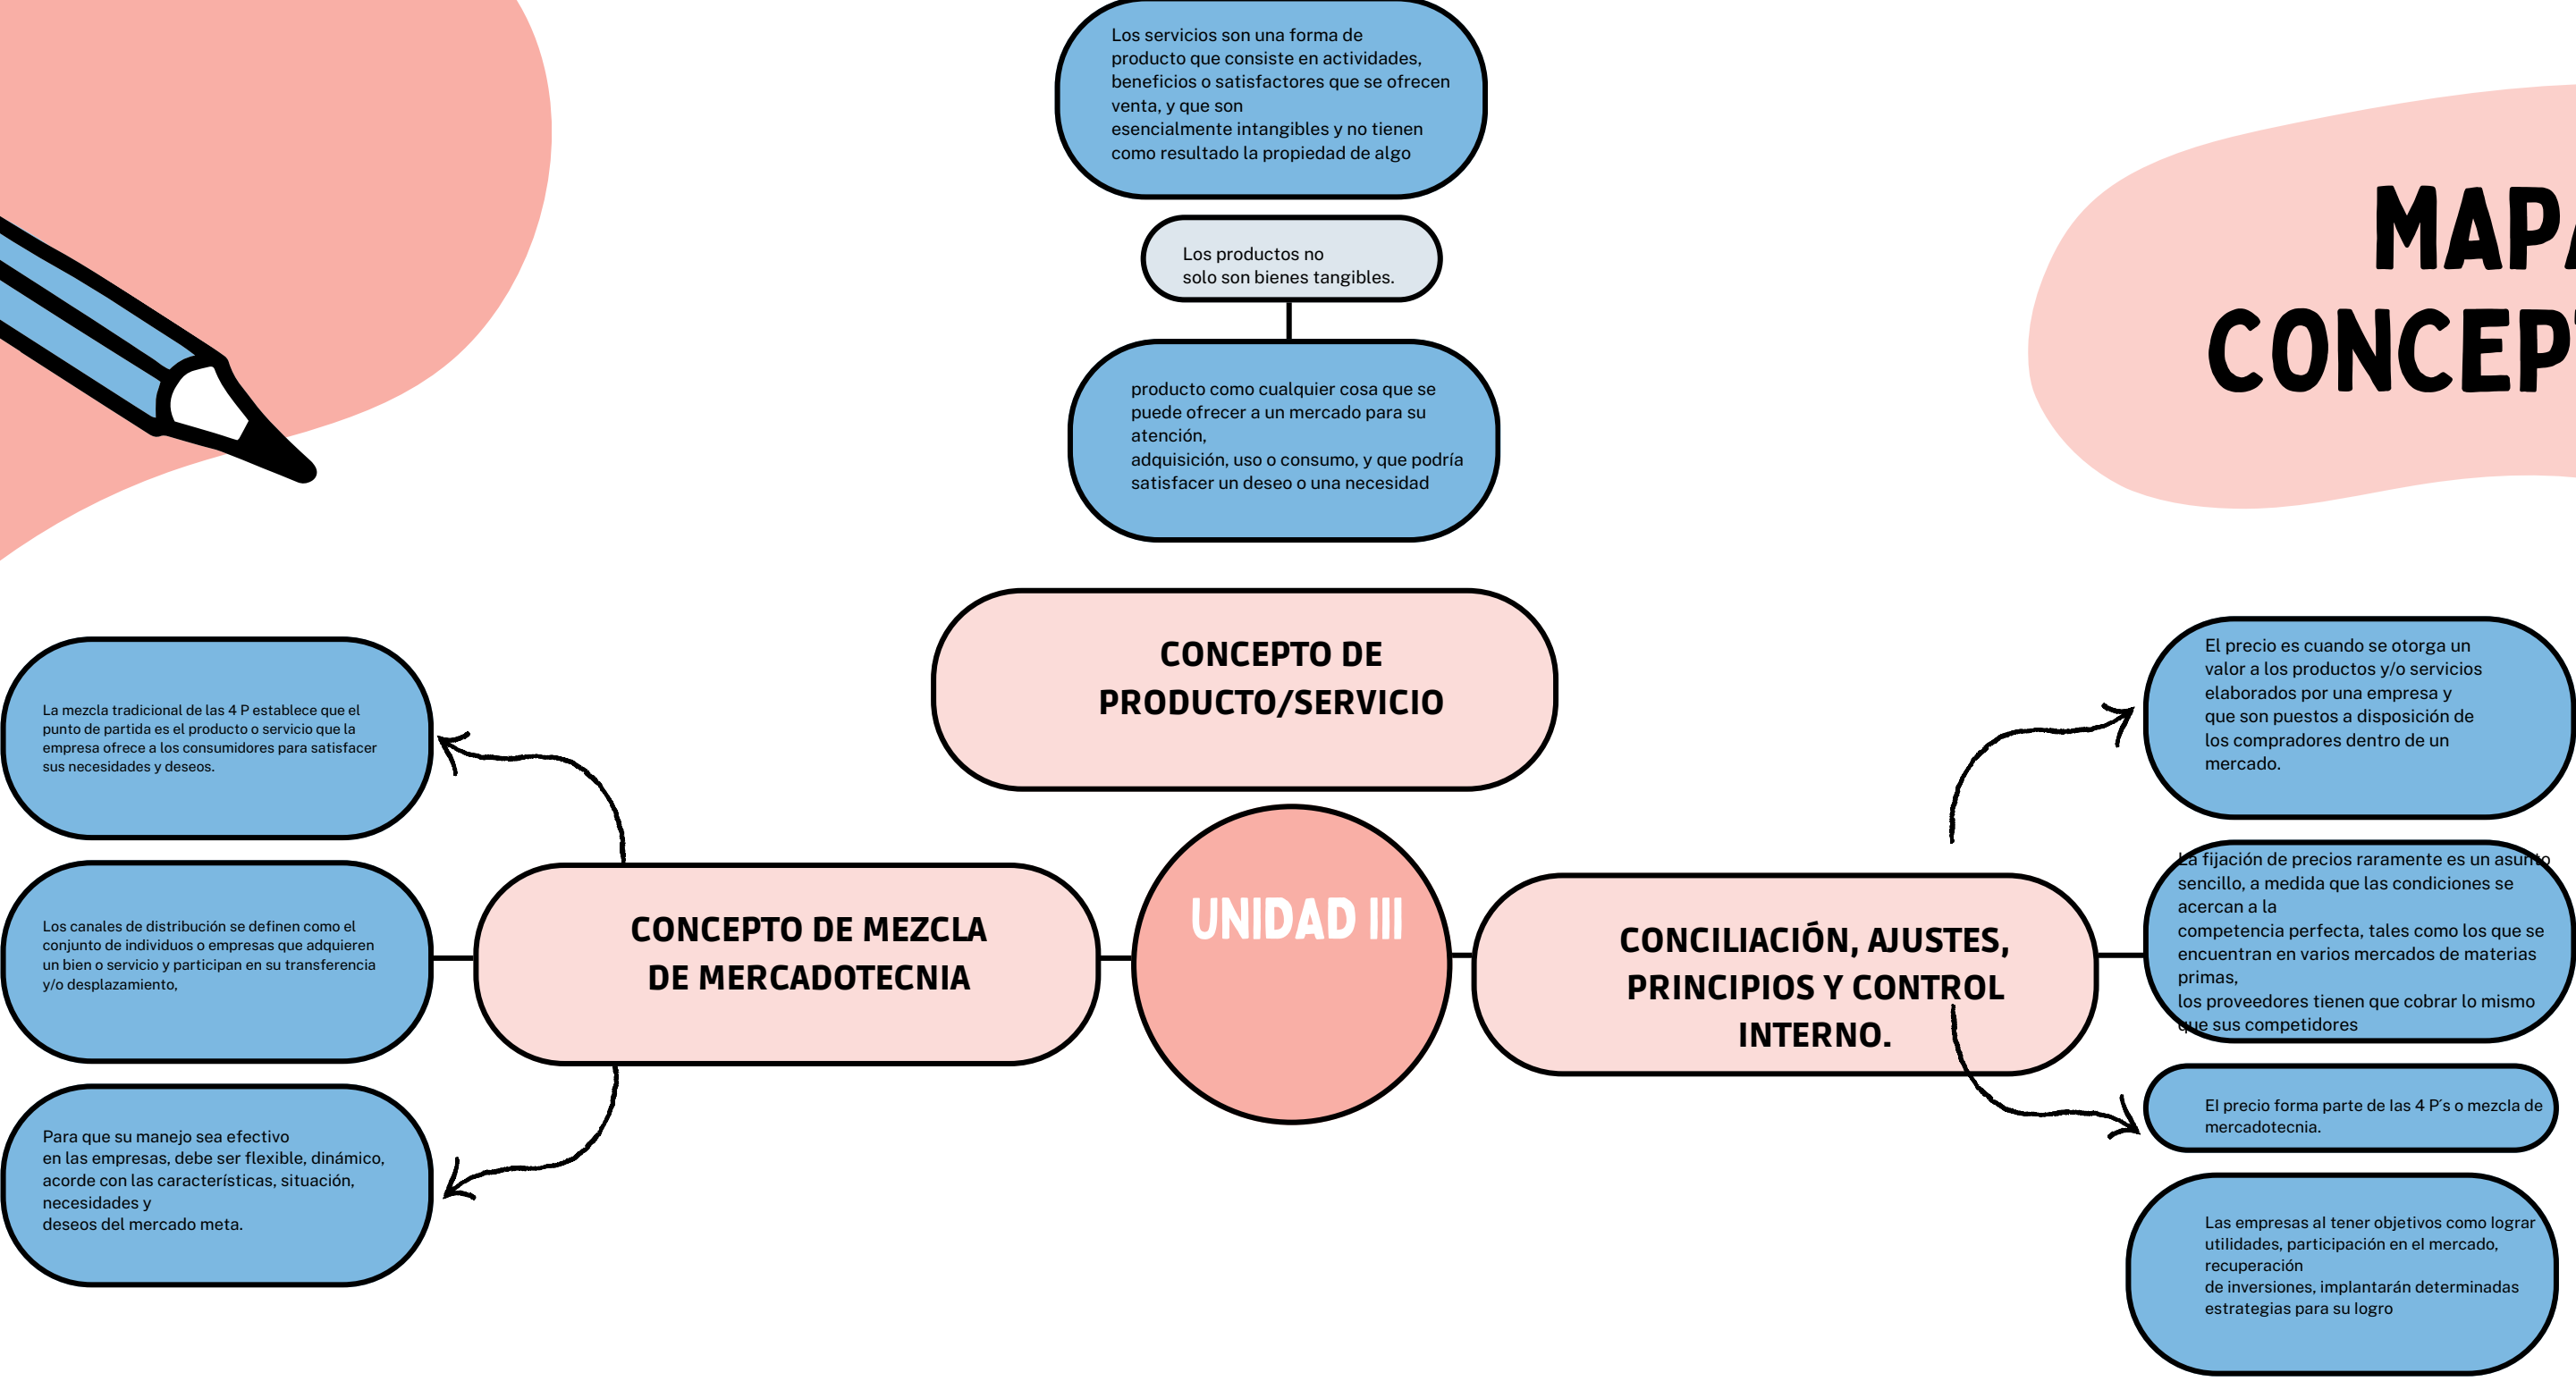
MAPA
CONCEP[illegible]

Los servicios son una forma de producto que consiste en actividades, beneficios o satisfactores que se ofrecen venta, y que son esencialmente intangibles y no tienen como resultado la propiedad de algo

Los productos no solo son bienes tangibles.

producto como cualquier cosa que se puede ofrecer a un mercado para su atención, adquisición, uso o consumo, y que podría satisfacer un deseo o una necesidad

CONCEPTO DE PRODUCTO/SERVICIO

La mezcla tradicional de las 4 P establece que el punto de partida es el producto o servicio que la empresa ofrece a los consumidores para satisfacer sus necesidades y deseos.

Los canales de distribución se definen como el conjunto de individuos o empresas que adquieren un bien o servicio y participan en su transferencia y/o desplazamiento,

Para que su manejo sea efectivo en las empresas, debe ser flexible, dinámico, acorde con las características, situación, necesidades y deseos del mercado meta.

CONCEPTO DE MEZCLA DE MERCADOTECNIA

UNIDAD III

CONCILIACIÓN, AJUSTES, PRINCIPIOS Y CONTROL INTERNO.

El precio es cuando se otorga un valor a los productos y/o servicios elaborados por una empresa y que son puestos a disposición de los compradores dentro de un mercado.

La fijación de precios raramente es un asunto sencillo, a medida que las condiciones se acercan a la competencia perfecta, tales como los que se encuentran en varios mercados de materias primas, los proveedores tienen que cobrar lo mismo que sus competidores

El precio forma parte de las 4 P's o mezcla de mercadotecnia.

Las empresas al tener objetivos como lograr utilidades, participación en el mercado, recuperación de inversiones, implantarán determinadas estrategias para su logro